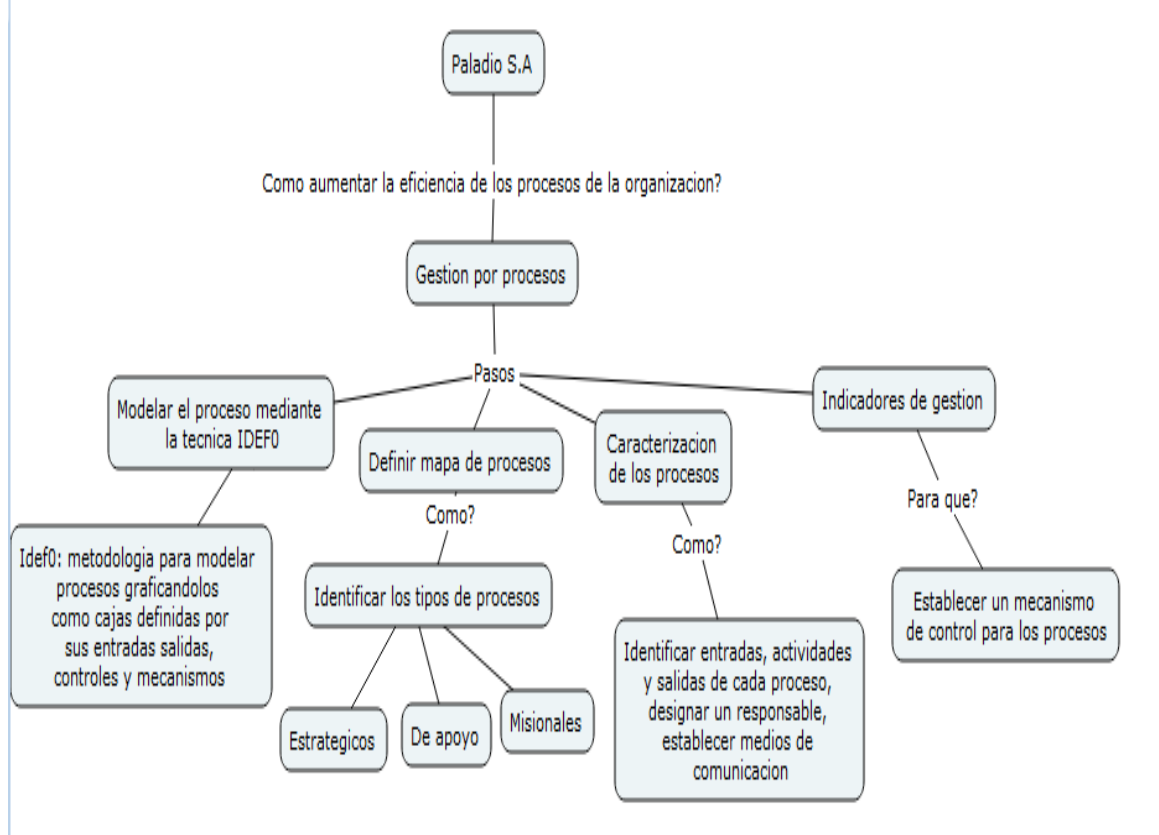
Paladio S.A

Como aumentar la eficiencia de los procesos de la organizacion?

Gestion por procesos

Pasos

Modelar el proceso mediante la tecnica IDEF0

Idef0: metodologia para modelar procesos graficandolos como cajas definidas por sus entradas salidas, controles y mecanismos

Definir mapa de procesos

Como?

Identificar los tipos de procesos

Estrategicos

De apoyo

Misionales

Caracterizacion de los procesos

Como?

Identificar entradas, actividades y salidas de cada proceso, designar un responsable, establecer medios de comunicacion

Indicadores de gestion

Para que?

Establecer un mecanismo de control para los procesos